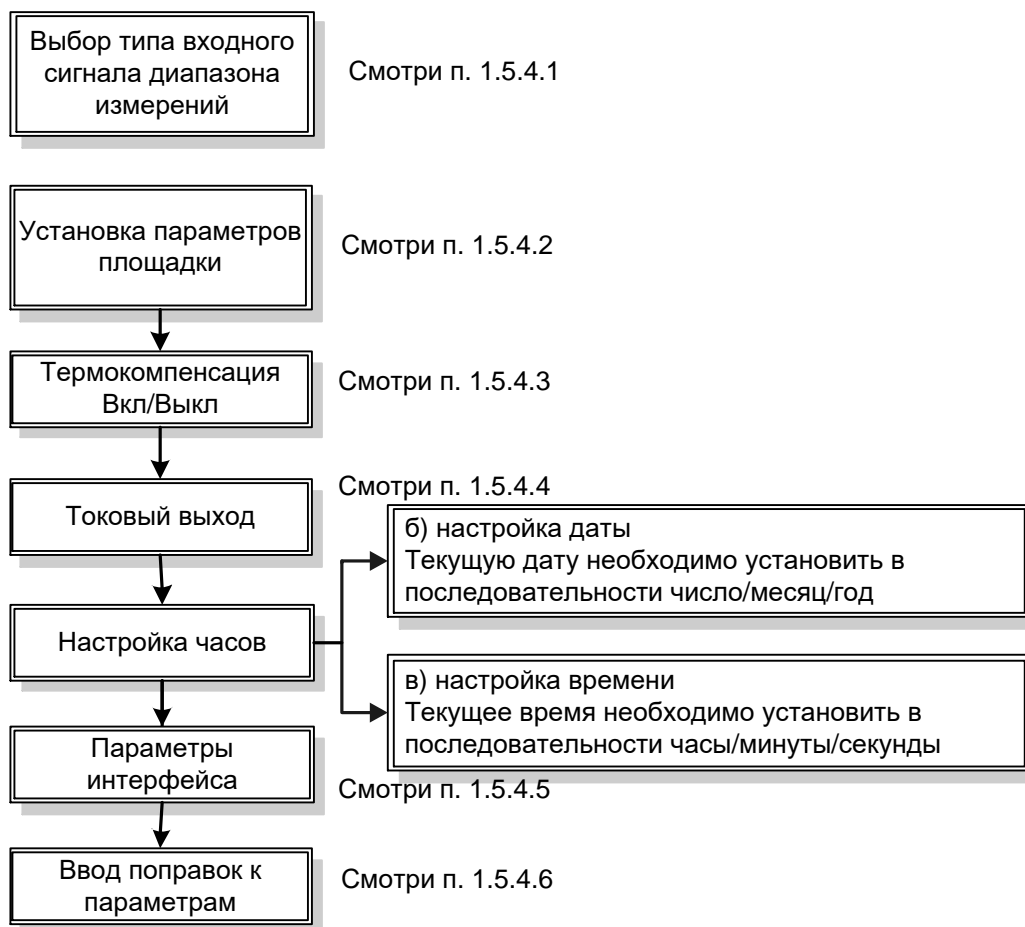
Выбор типа входного сигнала диапазона измерений

Смотри п. 1.5.4.1

Установка параметров площадки

Смотри п. 1.5.4.2

Термокомпенсация Вкл/Выкл

Смотри п. 1.5.4.3

Смотри п. 1.5.4.4

Токовый выход

б) настройка даты
Текущую дату необходимо установить в последовательности число/месяц/год

Настройка часов

в) настройка времени
Текущее время необходимо установить в последовательности часы/минуты/секунды

Параметры интерфейса

Смотри п. 1.5.4.5

Ввод поправок к параметрам

Смотри п. 1.5.4.6